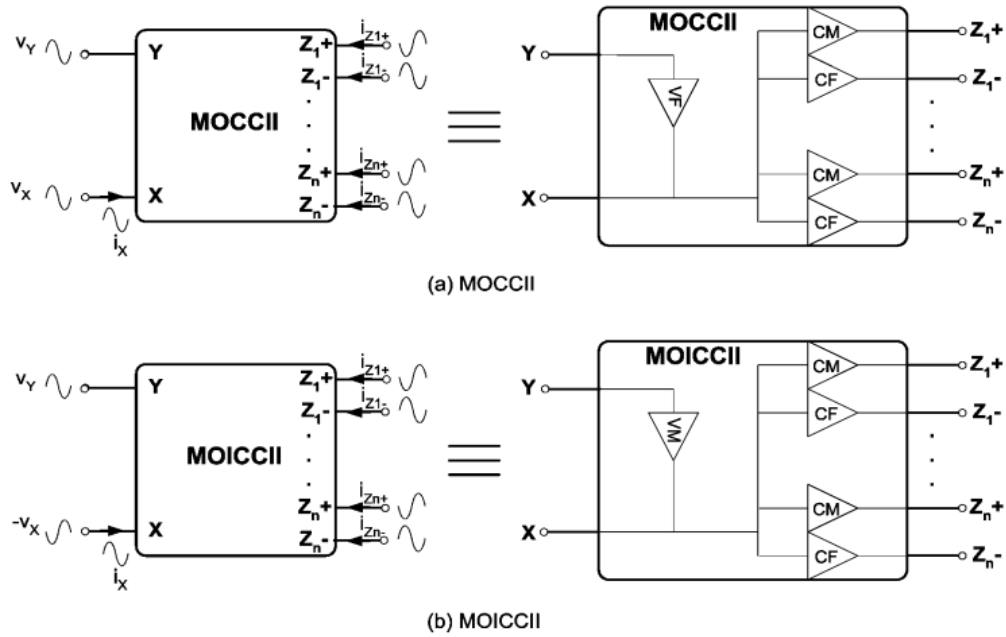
$v_Y$

Y

$Z_1+$

$i_{Z1+}$

$Z_1-$

$i_{Z1-}$

MOCCII

$Z_n+$

$i_{Zn+}$

$v_X$

X

$Z_n-$

$i_{Zn-}$

$i_X$

MOCCII

Y

VF

CM

CF

$Z_1+$

$Z_1-$

X

CM

CF

$Z_n+$

$Z_n-$

(a) MOCCII

$v_Y$

Y

$Z_1+$

$i_{Z1+}$

$Z_1-$

$i_{Z1-}$

MOICCII

$Z_n+$

$i_{Zn+}$

$-v_X$

X

$Z_n-$

$i_{Zn-}$

$i_X$

MOICCII

Y

VM

CM

CF

$Z_1+$

$Z_1-$

X

CM

CF

$Z_n+$

$Z_n-$

(b) MOICCII